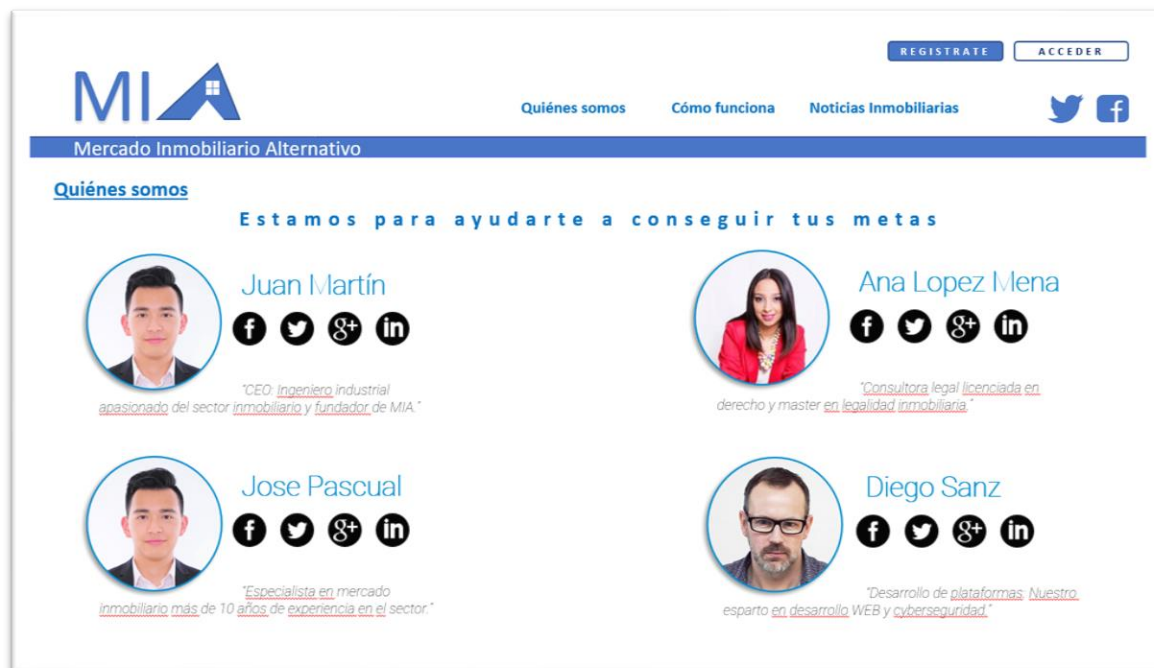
REGISTRATE ACCEDER

MIA

Quiénes somos Cómo funciona Noticias Inmobiliarias

Mercado Inmobiliario Alternativo

Quiénes somos

Estamos para ayudarte a conseguir tus metas

Juan Martín

"CEO: Ingeniero industrial apasionado del sector inmobiliario y fundador de MIA."

Ana Lopez Mena

"Consultora legal licenciada en derecho y master en legalidad inmobiliaria."

Jose Pascual

"Especialista en mercado inmobiliario más de 10 años de experiencia en el sector."

Diego Sanz

"Desarrollo de plataformas. Nuestro esparto en desarrollo WEB y cyberseguridad."